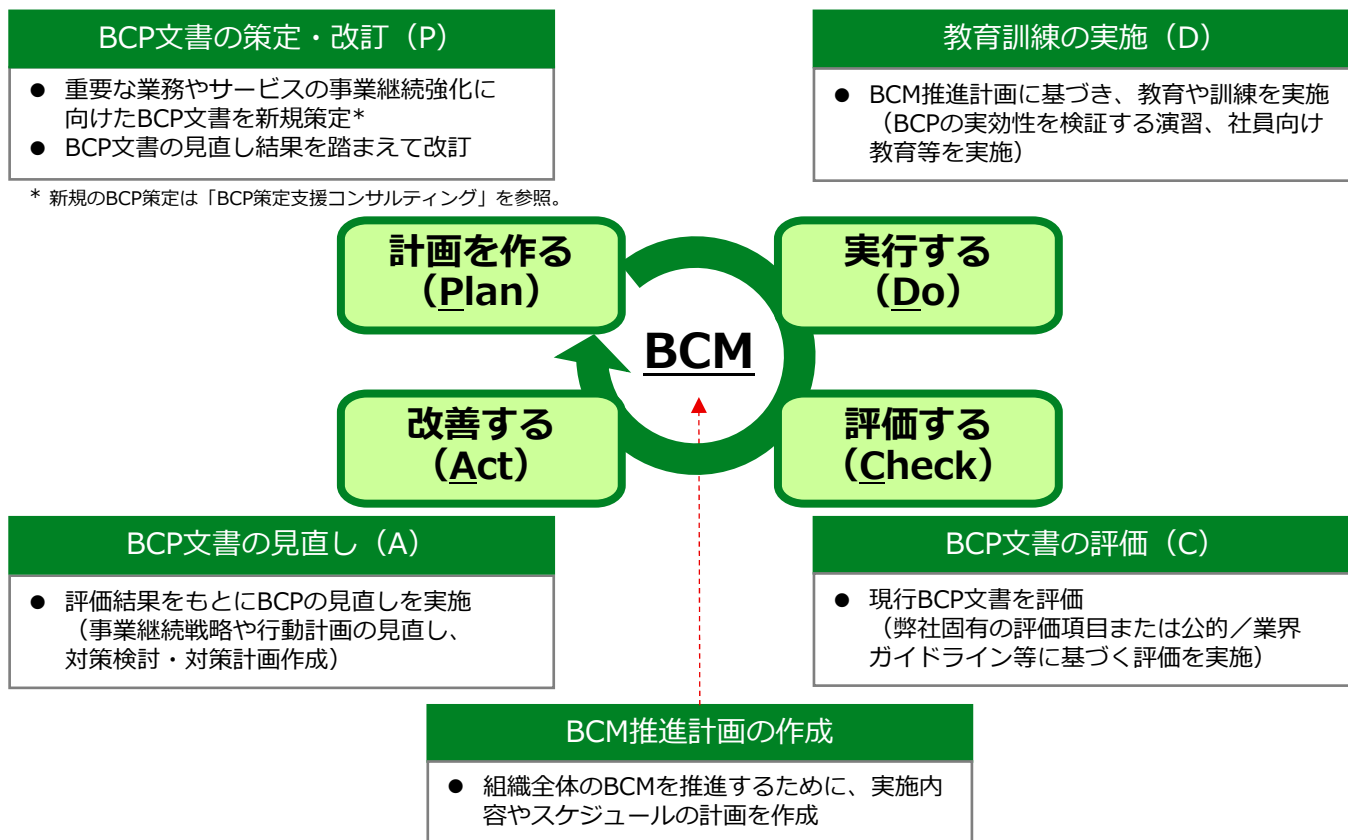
BCP文書の策定・改訂（P）

● 重要な業務やサービスの事業継続強化に向けたBCP文書を新規策定*
● BCP文書の見直し結果を踏まえて改訂

* 新規のBCP策定は「BCP策定支援コンサルティング」を参照。

教育訓練の実施（D）

● BCM推進計画に基づき、教育や訓練を実施（BCPの実効性を検証する演習、社員向け教育等を実施）

計画を作る（Plan）

実行する（Do）

BCM

改善する（Act）

評価する（Check）

BCP文書の見直し（A）

● 評価結果をもとにBCPの見直しを実施（事業継続戦略や行動計画の見直し、対策検討・対策計画作成）

BCP文書の評価（C）

● 現行BCP文書を評価（弊社固有の評価項目または公的／業界ガイドライン等に基づく評価を実施）

BCM推進計画の作成

● 組織全体のBCMを推進するために、実施内容やスケジュールの計画を作成